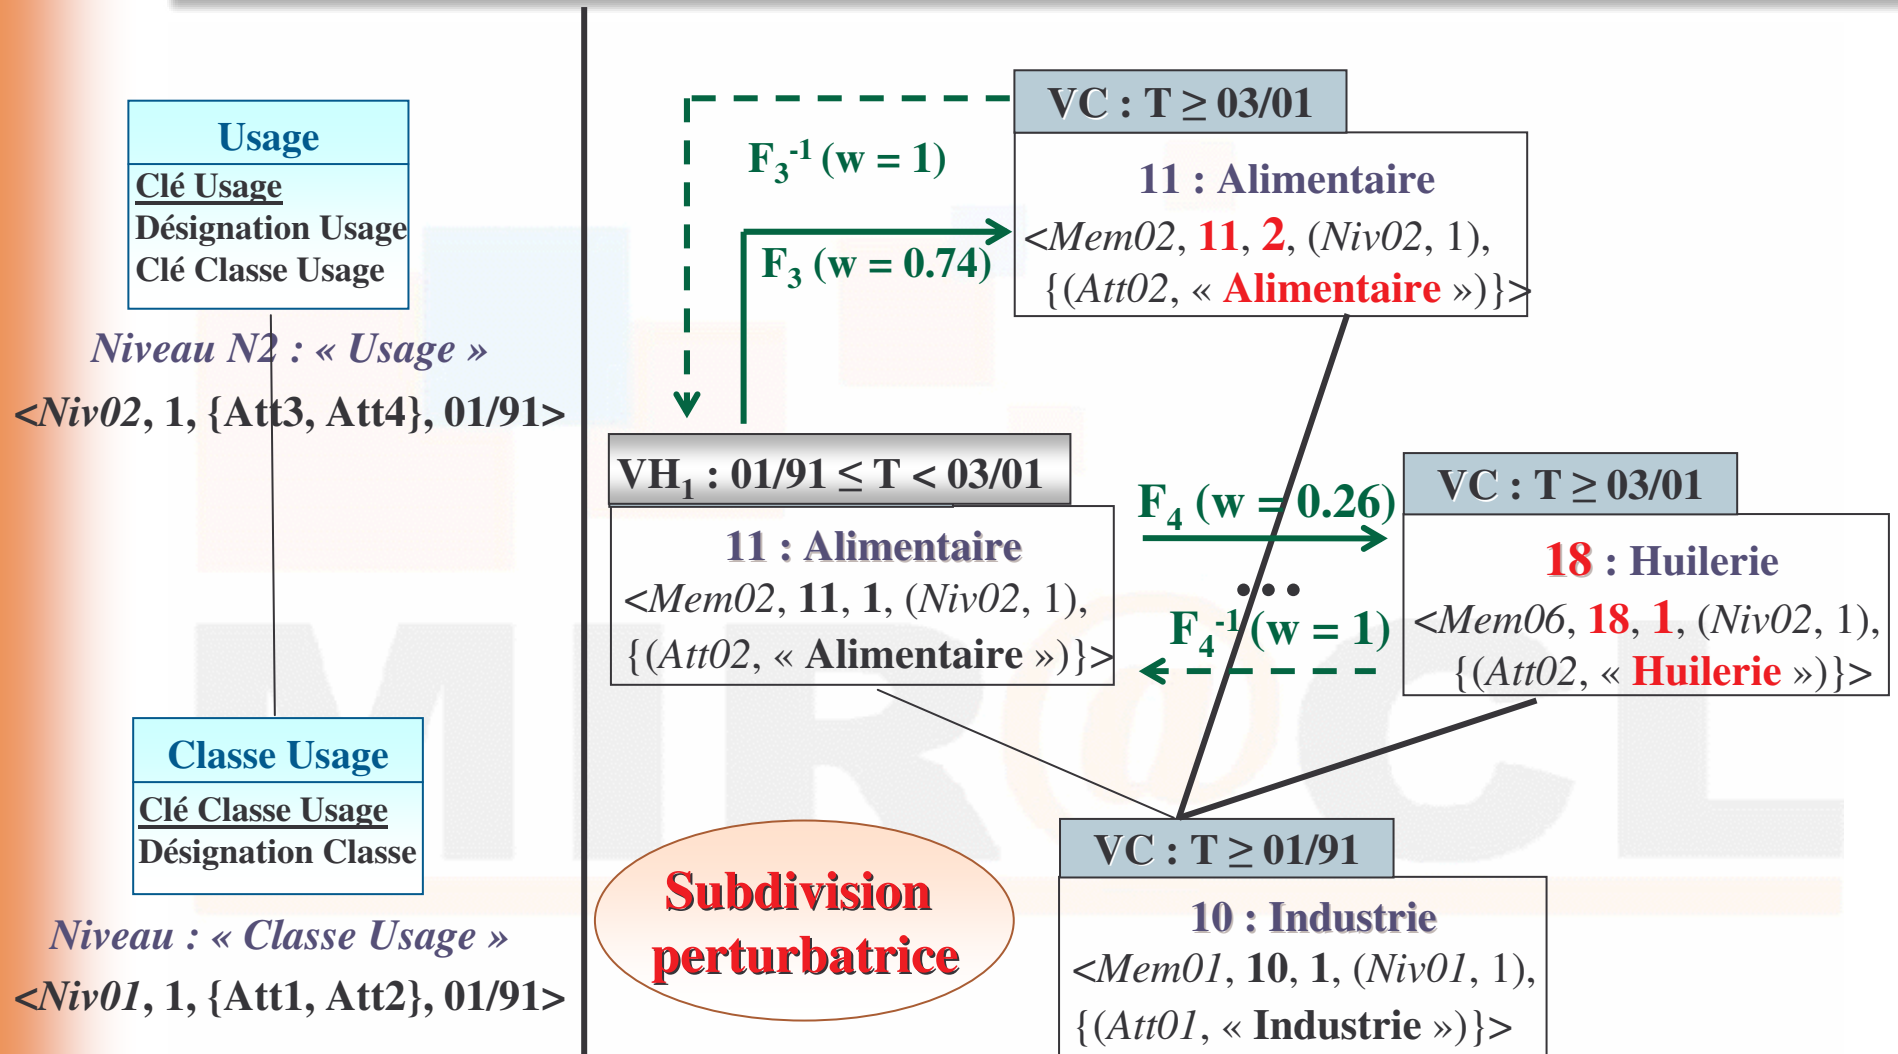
Usage
Clé Usage
Désignation Usage
Clé Classe Usage

Niveau N2 : « Usage »
<Niv02, 1, {Att3, Att4}, 01/91>

Classe Usage
Clé Classe Usage
Désignation Classe

Niveau : « Classe Usage »
<Niv01, 1, {Att1, Att2}, 01/91>

$F_3^{-1}$ (w = 1)

$F_3$ (w = 0.74)

VC : T ≥ 03/01
11 : Alimentaire
<Mem02, 11, 2, (Niv02, 1), {(Att02, « Alimentaire »)}>

VH$_1$ : 01/91 ≤ T < 03/01
11 : Alimentaire
<Mem02, 11, 1, (Niv02, 1), {(Att02, « Alimentaire »)}>

$F_4$ (w = 0.26)

...

$F_4^{-1}$ (w = 1)

VC : T ≥ 03/01
18 : Huilerie
<Mem06, 18, 1, (Niv02, 1), {(Att02, « Huilerie »)}>

Subdivision perturbatrice

VC : T ≥ 01/91
10 : Industrie
<Mem01, 10, 1, (Niv01, 1), {(Att01, « Industrie »)}>